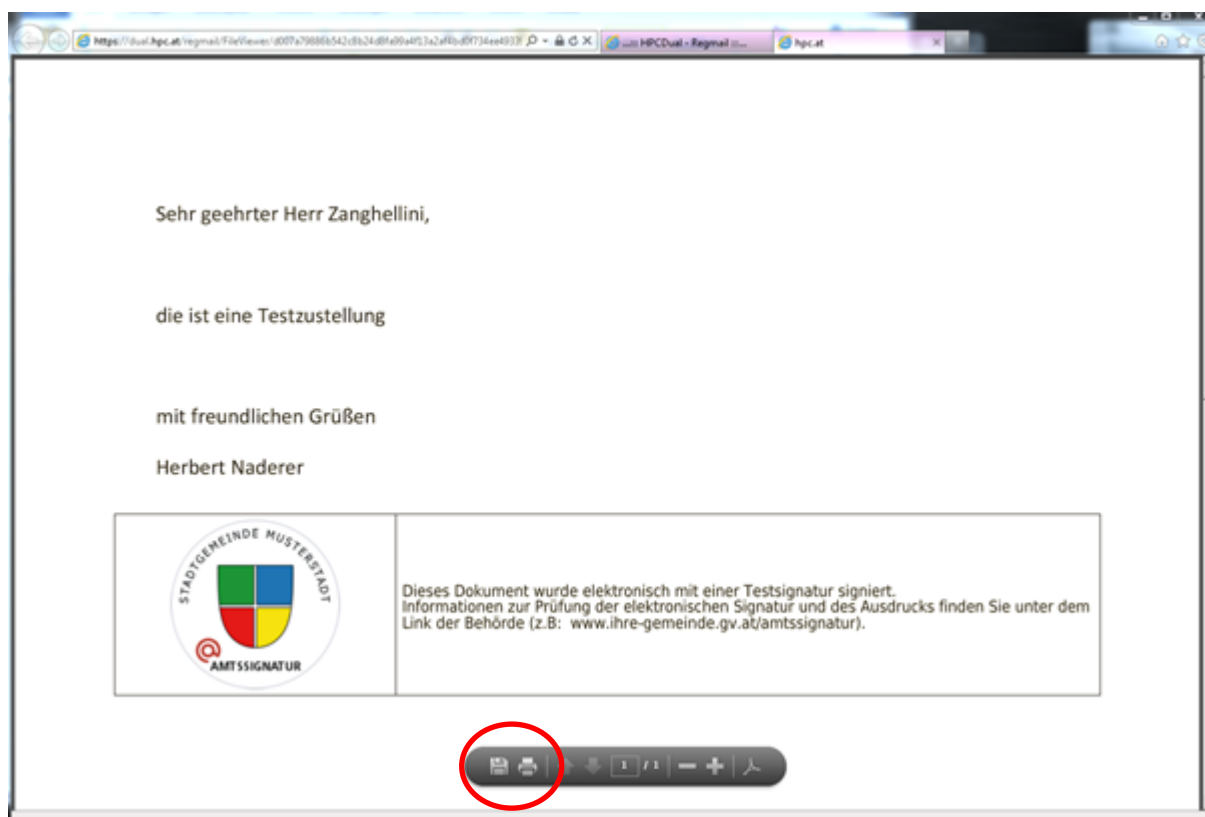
https://dual.hpc.at/regmail/FileViewer/d007a79886b542c8b24d8fa09a4f13a2af4bd0f734ee4933

HPCDual - Regmail

hpc.at

Sehr geehrter Herr Zanghellini,

die ist eine Testzustellung

mit freundlichen Grüßen

Herbert Naderer

| STADTGEMEINDE MUSTERSTADT AMTSSIGNATUR | Dieses Dokument wurde elektronisch mit einer Testsignatur signiert. Informationen zur Prüfung der elektronischen Signatur und des Ausdrucks finden Sie unter dem Link der Behörde (z.B: www.ihre-gemeinde.gv.at/amtssignatur). |
|---|---|

1 / 1